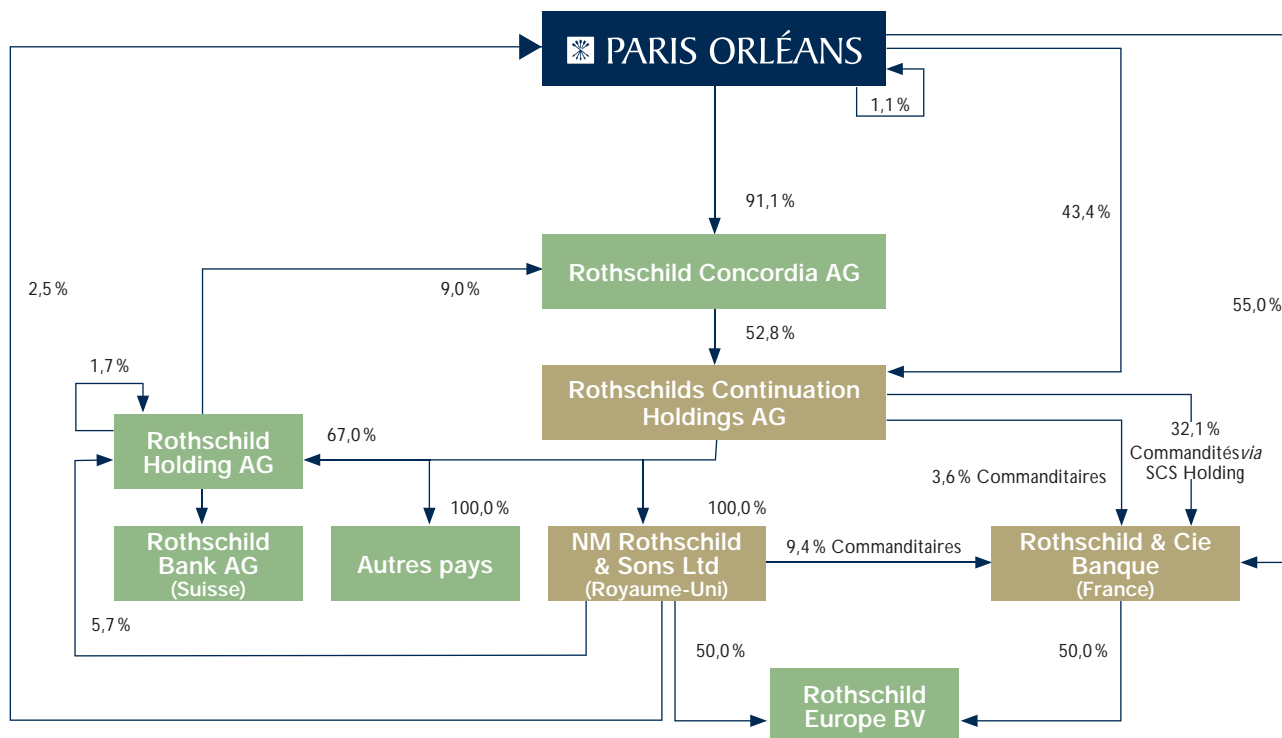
PARIS ORLÉANS

1,1 %

91,1 %

43,4 %

2,5 %

9,0 %

Rothschild Concordia AG

55,0 %

52,8 %

1,7 %

Rothschilds Continuation Holdings AG

32,1 %

Commanditées *via* SCS Holding

Rothschild Holding AG

67,0 %

3,6 % Commanditaires

100,0 %

100,0 %

Rothschild Bank AG (Suisse)

Autres pays

NM Rothschild & Sons Ltd (Royaume-Uni)

9,4 % Commanditaires

Rothschild & Cie Banque (France)

5,7 %

50,0 %

50,0 %

Rothschild Europe BV